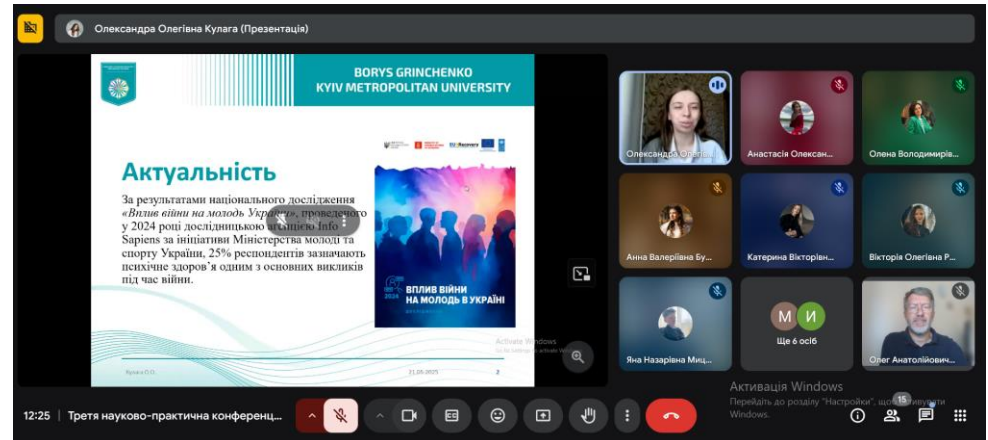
Олександра Олегівна Кулага (Презентація)

BORYS GRINCHENKO
KYIV METROPOLITAN UNIVERSITY

Актуальність

За результатами національного дослідження «Вплив війни на молодь України», проведеного у 2024 році дослідницькою агенцією Info Sapiens за ініціативи Міністерства молоді та спорту України, 25% респондентів зазначають психічне здоров'я одним з основних викликів під час війни.

ВПЛИВ ВІЙНИ НА МОЛОДЬ В УКРАЇНІ

2024

Кулага О.О.

21.05.2025

2

Activate Windows
Go to Settings to activate Windows.

Олександра Олегі...

Анастасія Олексан...

Олена Володимирів...

Анна Валеріївна Бу...

Катерина Вікторівн...

Вікторія Олегівна Р...

Яна Назарівна Миц...

М

И

Ще 6 осіб

Олег Анатолійович...

Активація Windows
Перейдіть до розділу "Настройки", щоб активувати Windows.

12:25 | Третя науково-практична конференц...

15